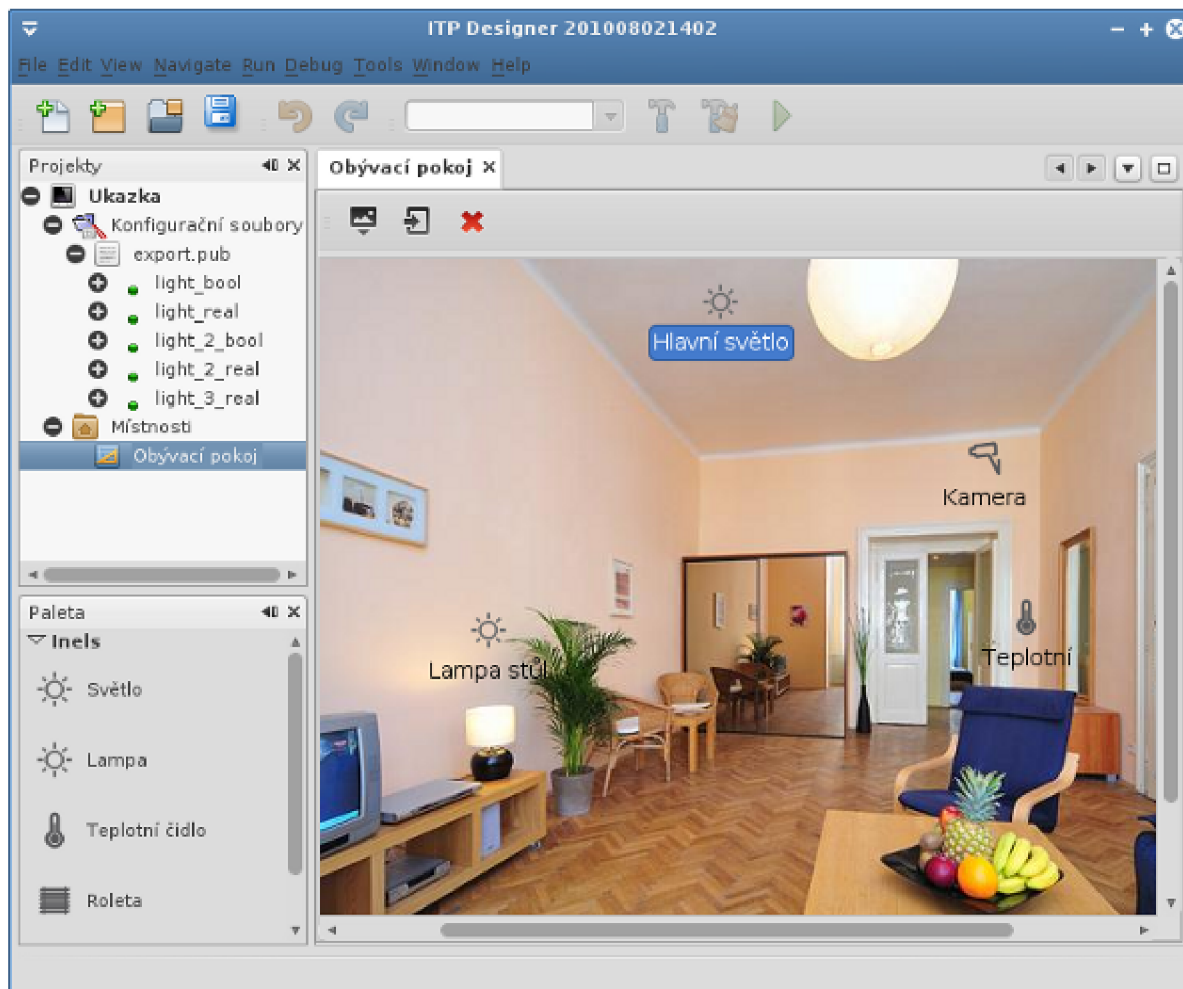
ITP Designer 201008021402

File Edit View Navigate Run Debug Tools Window Help

Projekty

Ukazka

Konfigurační soubory

export.pub

light_bool

light_real

light_2_bool

light_2_real

light_3_real

Místnosti

Obývací pokoj

Paleta

Inels

Světlo

Lampa

Teplotní čidlo

Roleta

Obývací pokoj ×

Hlavní světlo

Kamera

Lampa stůl

Teplotní